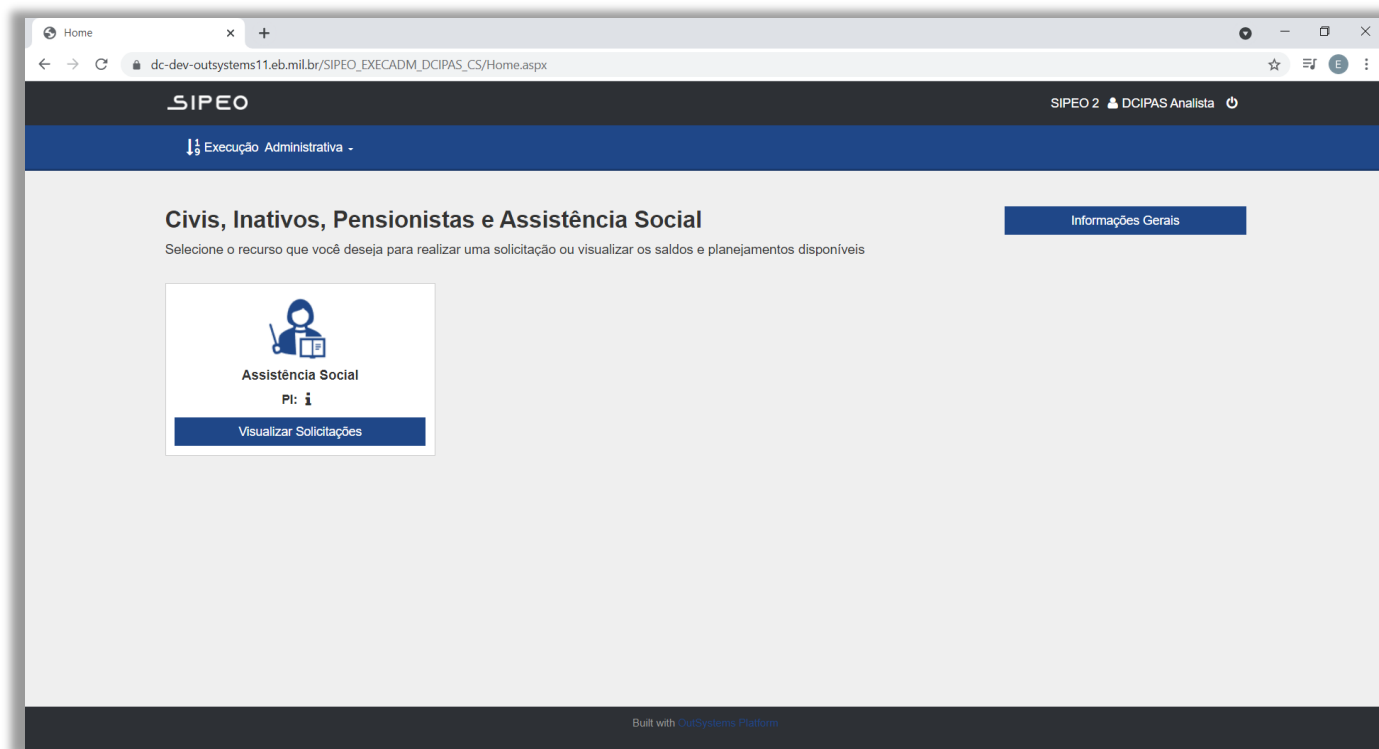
Home

dc-dev-outsystems11.eb.mil.br/SIPEO_EXECADM_DCIPAS_CS/Home.aspx

E

SIPEO

SIPEO 2 DCIPAS Analista

Execução Administrativa

Civis, Inativos, Pensionistas e Assistência Social

Selecione o recurso que você deseja para realizar uma solicitação ou visualizar os saldos e planejamentos disponíveis

Informações Gerais

Assistência Social

PI:

Visualizar Solicitações

Built with OutSystems Platform